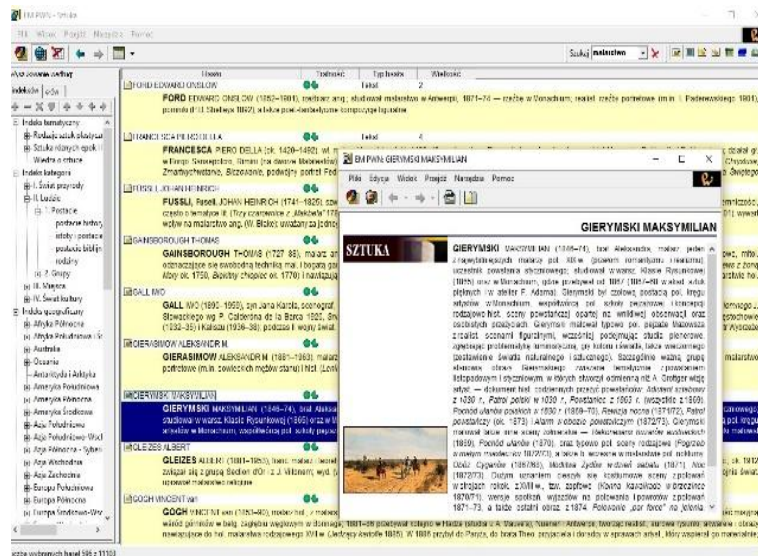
EM PWN - Sztuka
Plik Widok Projekt Narzędzia Pomoc
Szukaj malarstwo
Wyszukiwanie zaawansowane
Indeks | Opis
Indeks tematyczny
Rodzaje sztuk plastycznych
Sztuka różnych epok
Wiedza o sztuce
Indeks kategoria
I. Świat przyrody
II. Ludzie
1. Postacie
portrety historyczne
stroje i postacie
postacie biblijne
rodziny
2. Grupy
III. Miejsca
IV. Świat kultury
Indeks geograficzny
Afryka Północna
Afryka Południowa
Australia
Oceania
Antarktyda i Arktyka
Ameryka Północna
Ameryka Południowa
Ameryka Środkowa
Azja Południowa
Azja Południowo-Wsch.
Azja Północna - Syberia
Azja Wschodnia
Azja Zachodnia
Europa Południowa
Europa Północna
Europa Środkowo-Wsch.
Hasło | Tematyka | Typ hasła | Wielkość
FORD EDWARD ONSLOW | Tekst | 2
FORD EDWARD ONSLOW (1852–1901), rzeźbiarz ang.; studiował malarstwo w Antwerpii, 1871–74 — rzeźbę w Monachium; realist. rzeźbe portretowe (m.in. I. Paderewskiego 1891), pomnik P.B. Shelleya 1892; a także post-dekoracyjne kompozycje figuralne.
FRANCESCA PIERO DELLA | Tekst | 4
FRANCESCA PIERO DELLA (ok. 1420–1492), wł. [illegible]
FUSSLI JOHAN HEINRICH
FUSSLI, Fuseli, JOHAN HEINRICH (1741–1825) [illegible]
GAINSBOROUGH THOMAS
GAINSBOROUGH THOMAS (1727–88), malarz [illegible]
GALL IWO
GALL IWO (1890–1959), syn Jana Karola, scenograf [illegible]
GIERASIMOW ALEKSANDR M.
GIERASIMOW ALEKSANDR M. (1881–1963), malarz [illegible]
GIERYMSKI MAKSYMILIAN
GIERYMSKI MAKSYMILIAN (1846–74), brat Aleksandra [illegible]
GLEIZES ALBERT
GLEIZES ALBERT (1881–1953), franc. malarz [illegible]
GOGH VINCENT van
GOGH VINCENT van (1853–90), malarz hol. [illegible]
EM PWN: GIERYMSKI MAKSYMILIAN
Plik Edycja Widok Projekt Narzędzia Pomoc
GIERYMSKI MAKSYMILIAN
SZTUKA
GIERYMSKI MAKSYMILIAN (1846–74), brat Aleksandra, malarz; jeden z najwybitniejszych malarzy pol. XIX w. (przełom romantyzmu i realizmu); uczestnik powstania styczniowego; studiował w warsz. Klasie Rysunkowej (1865) oraz w Monachium, gdzie przebywał od 1867 (1867–68 w akad. szkół pięknych) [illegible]; Gierymski był czołową postacią pol. kręgu artystów w Monachium, współtwórcą pol. szkoły pejzażowej i koncepcji rodzajowo-hist. sceny powstańczej opartej na wnikliwej obserwacji oraz osobistych przeżyciach. Gierymski malował typowe pol. pejzaże Mazowsza z realist. scenami figuralnymi, wcześniej podejmując studia plenerowe, zajmujące problematykę luminizmu, ze koloru i światła, także wieczornego (zestawienie światła naturalnego i sztucznego). Szczególnie ważną grupę stanowią obrazy Gierymskiego związane tematycznie z powstaniem listopadowym i styczniowym, w których stworzył odmienną niż A. Grottger wizję sztuki — dokument hist. codziennych przeżyć powstańców. Obrazy: Patrol polski w 1830 r., Powstaniec z 1863 r. (wszystkie z 1869). Pocztowe ułanów polskich w 1830 r. (1869–70), Rewizja nocna (1871/72), Patrol powstańczy (ok. 1873), Alarm w obozie powstańczym (1872/73). Gierymski malował także sceny rodzajowe — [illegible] (1869), Pochód ułanów (1870), oraz typowo pol. sceny rodzajowe (Pogrzeb w ubogim miasteczku 1872/73), a także sceny w malarstwie pol. rokokowe: Oczki Cygańskie (1867/68), Molińce Żydów w dzień święta (1871), Nów (1872/73). Ostatni okres twórczości związany ze scenami rodzajowymi w strojach rokoka, XVIII w., tzw. zapłowe (Kawa Karolakowo w drodze 1870/71), wersje spotkań wyjazdów na polowania i powrotów z polowań 1871–73, a także ostatni obraz z 1874 Polowanie „par force" na jelenia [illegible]
liczba wybranych haseł 586 z 11103